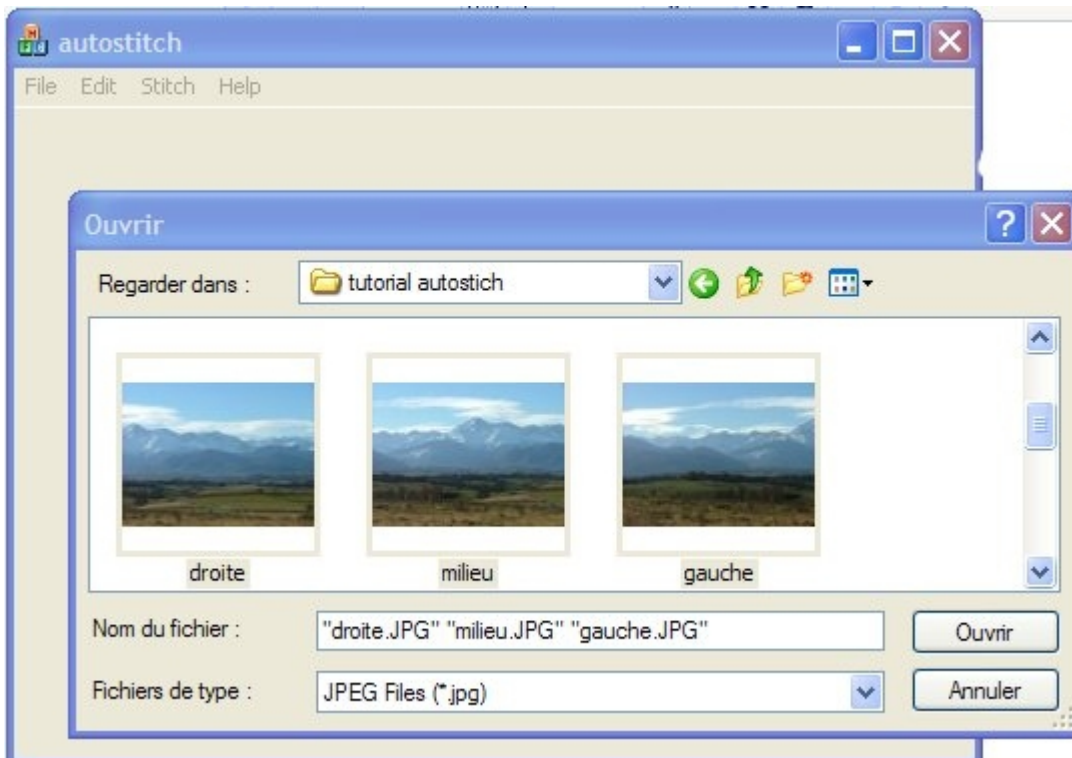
autostitch

File Edit Stitch Help

Ouvrir

Regarder dans : tutorial autostich

droite milieu gauche

Nom du fichier : "droite.JPG" "milieu.JPG" "gauche.JPG"

Ouvrir

Fichiers de type : JPEG Files (*.jpg)

Annuler